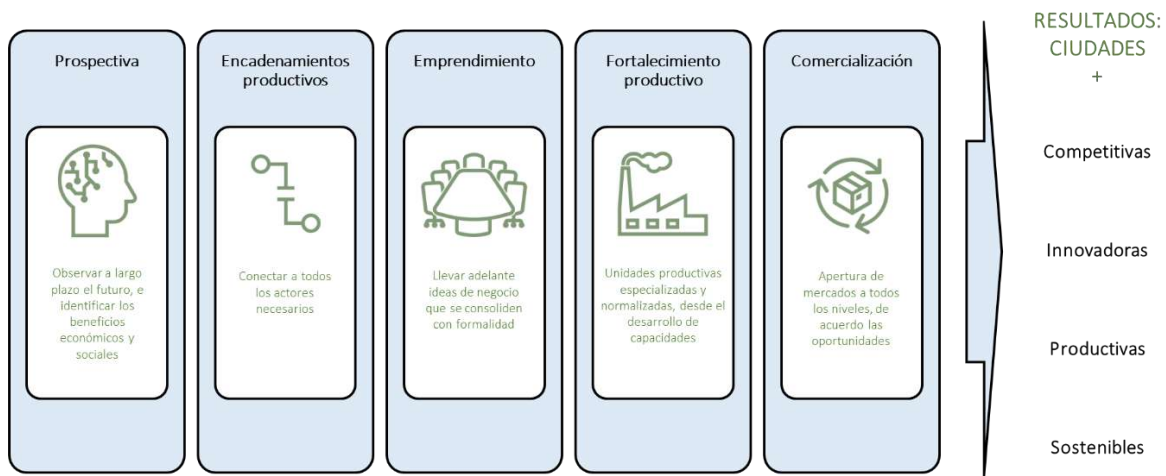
Prospectiva

Observar a largo plazo el futuro, e identificar los beneficios económicos y sociales

Encadenamientos productivos

Conectar a todos los actores necesarios

Emprendimiento

Llevar adelante ideas de negocio que se consoliden con formalidad

Fortalecimiento productivo

Unidades productivas especializadas y normalizadas, desde el desarrollo de capacidades

Comercialización

Apertura de mercados a todos los niveles, de acuerdo las oportunidades

RESULTADOS: CIUDADES +

Competitivas

Innovadoras

Productivas

Sostenibles